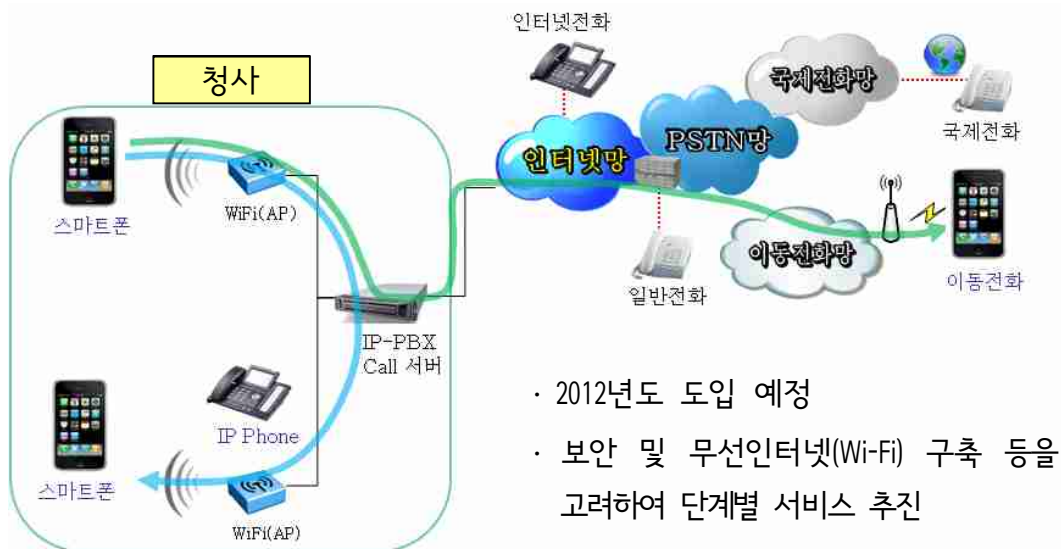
청사

스마트폰

WiFi(AP)

IP-PBX
Call 서버

IP Phone

스마트폰

WiFi(AP)

인터넷전화

인터넷망

PSTN망

국제전화망

국제전화

일반전화

이동전화망

이동전화

· 2012년도 도입 예정

· 보안 및 무선인터넷(Wi-Fi) 구축 등을 고려하여 단계별 서비스 추진